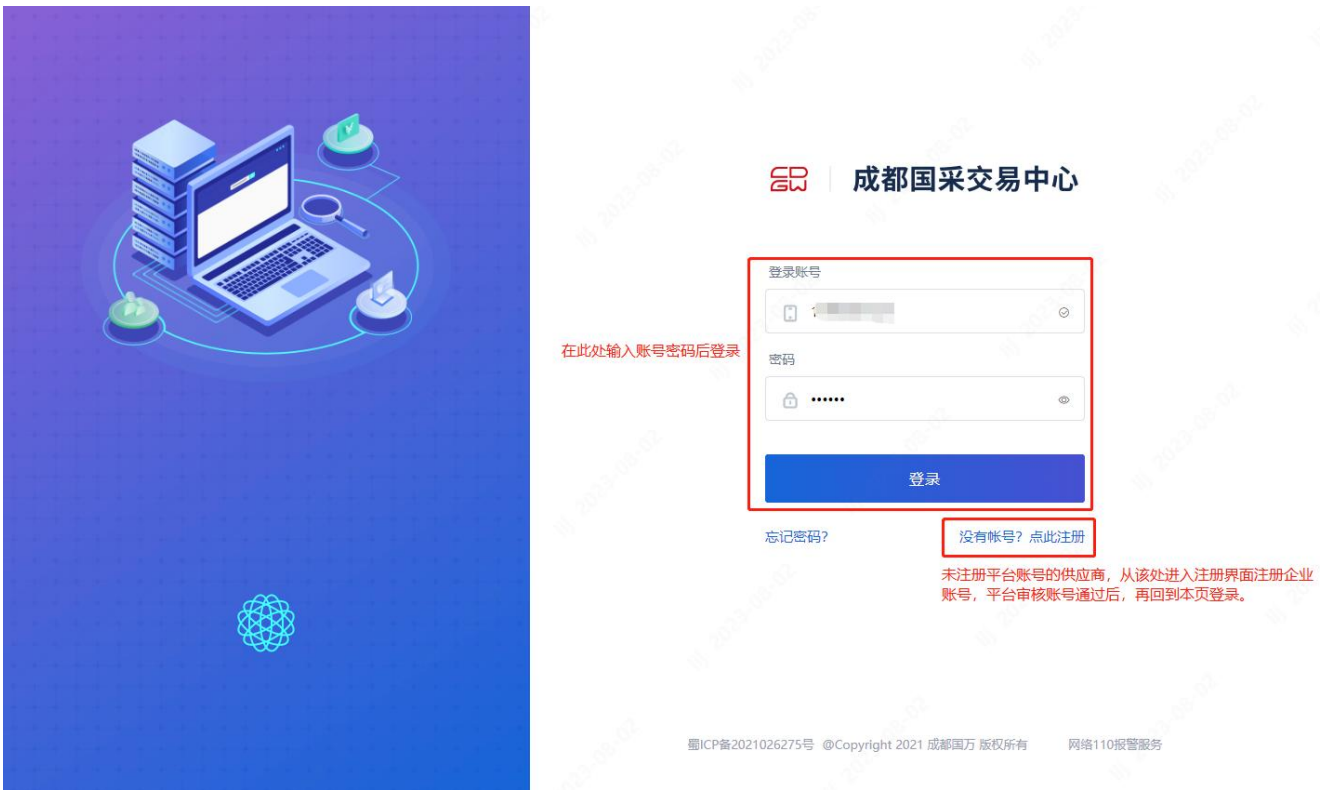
成都国采交易中心

登录账号

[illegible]

在此处输入账号密码后登录

密码

••••••

登录

忘记密码?

没有帐号？点此注册

未注册平台账号的供应商，从该处进入注册界面注册企业账号，平台审核账号通过后，再回到本页登录。

蜀ICP备2021026275号 @Copyright 2021 成都国万 版权所有 网络110报警服务